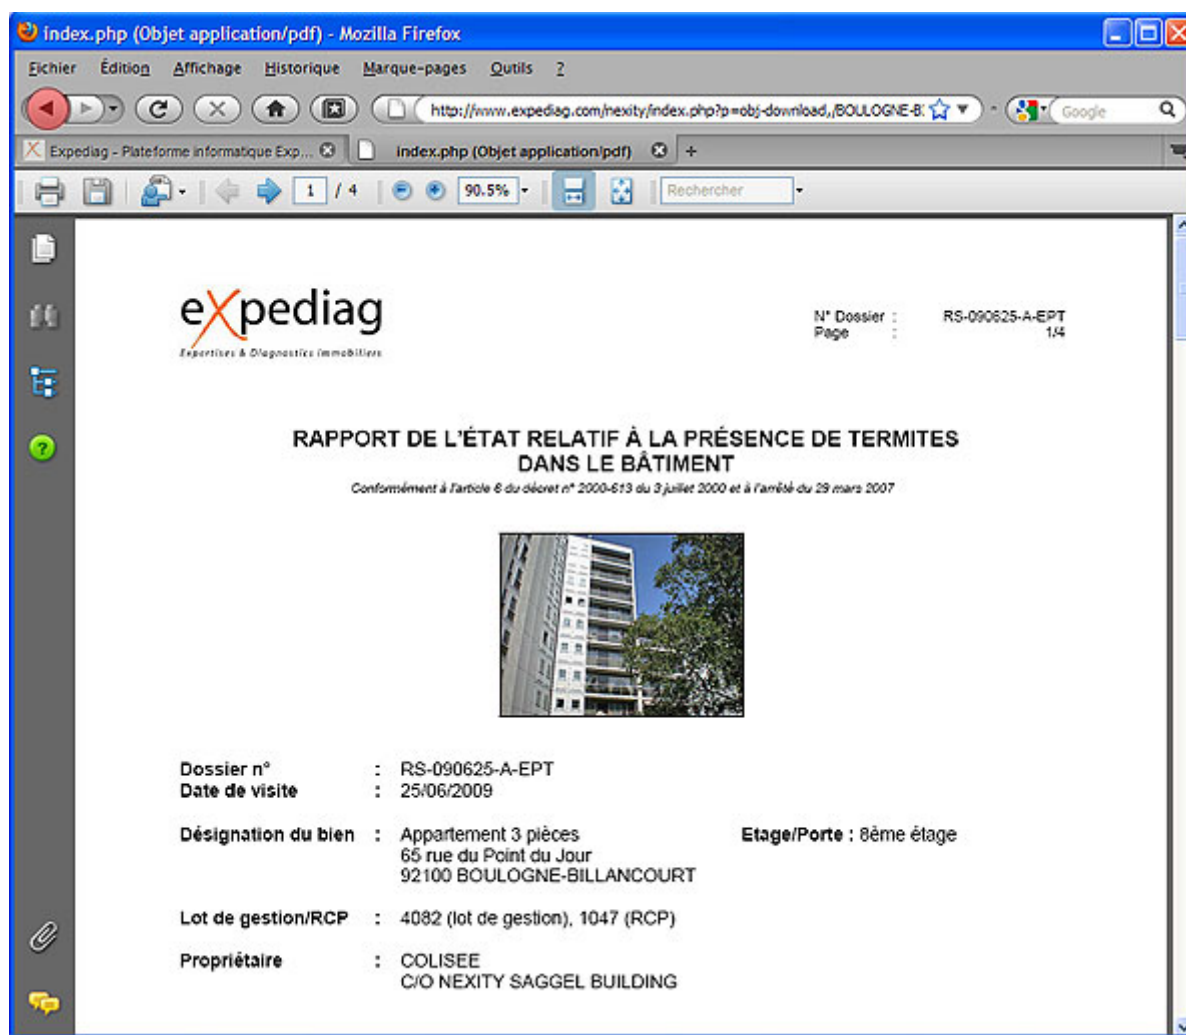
index.php (Objet application/pdf) - Mozilla Firefox

Fichier Édition Affichage Historique Marque-pages Outils ?

http://www.expediag.com/nexity/index.php?p=obj-download,/BOULOGNE-B

Google

Expediag - Plateforme informatique Exp...

index.php (Objet application/pdf)

1 / 4

90.5%

Rechercher

eXpediag
Expertises & Diagnostics immobiliers

N° Dossier : RS-090625-A-EPT
Page : 1/4

RAPPORT DE L'ÉTAT RELATIF À LA PRÉSENCE DE TERMITES DANS LE BÂTIMENT

Conformément à l'article 6 du décret n° 2000-613 du 3 juillet 2000 et à l'arrêté du 29 mars 2007

Dossier n° : RS-090625-A-EPT
Date de visite : 25/06/2009

Désignation du bien : Appartement 3 pièces
65 rue du Point du Jour
92100 BOULOGNE-BILLANCOURT

Etage/Porte : 8ème étage

Lot de gestion/RCP : 4082 (lot de gestion), 1047 (RCP)

Propriétaire : COLISEE
C/O NEXITY SAGGEL BUILDING